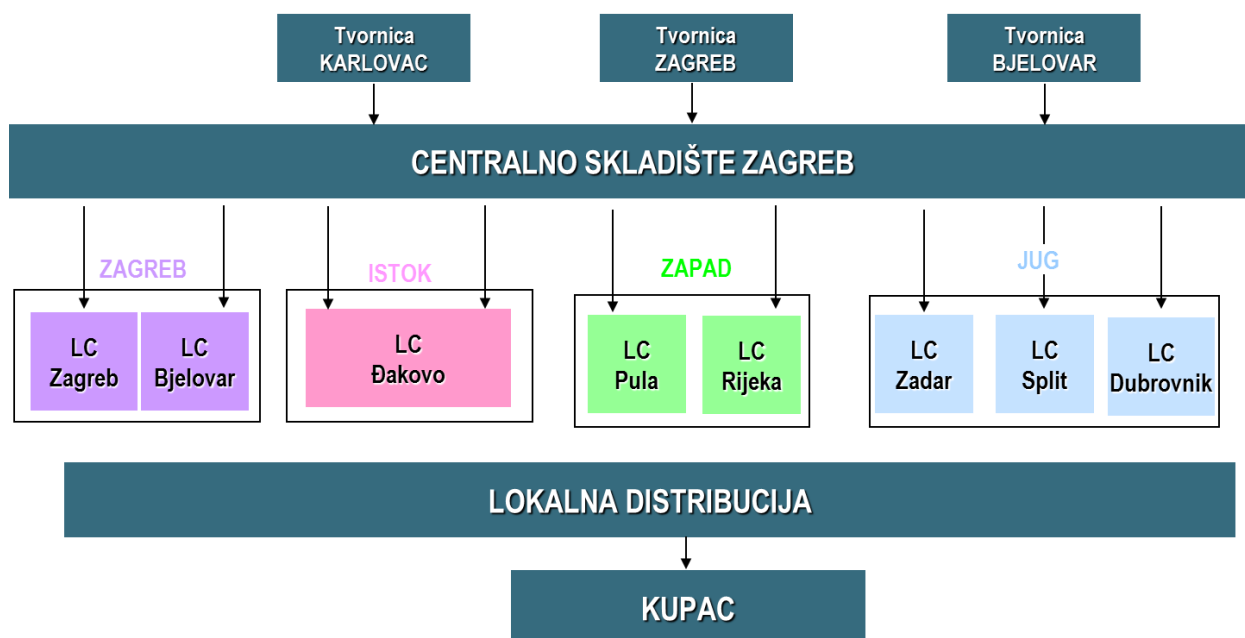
Tvornica KARLOVAC

Tvornica ZAGREB

Tvornica BJELOVAR

CENTRALNO SKLADIŠTE ZAGREB

ZAGREB

LC Zagreb

LC Bjelovar

ISTOK

LC Đakovo

ZAPAD

LC Pula

LC Rijeka

JUG

LC Zadar

LC Split

LC Dubrovnik

LOKALNA DISTRIBUCIJA

KUPAC